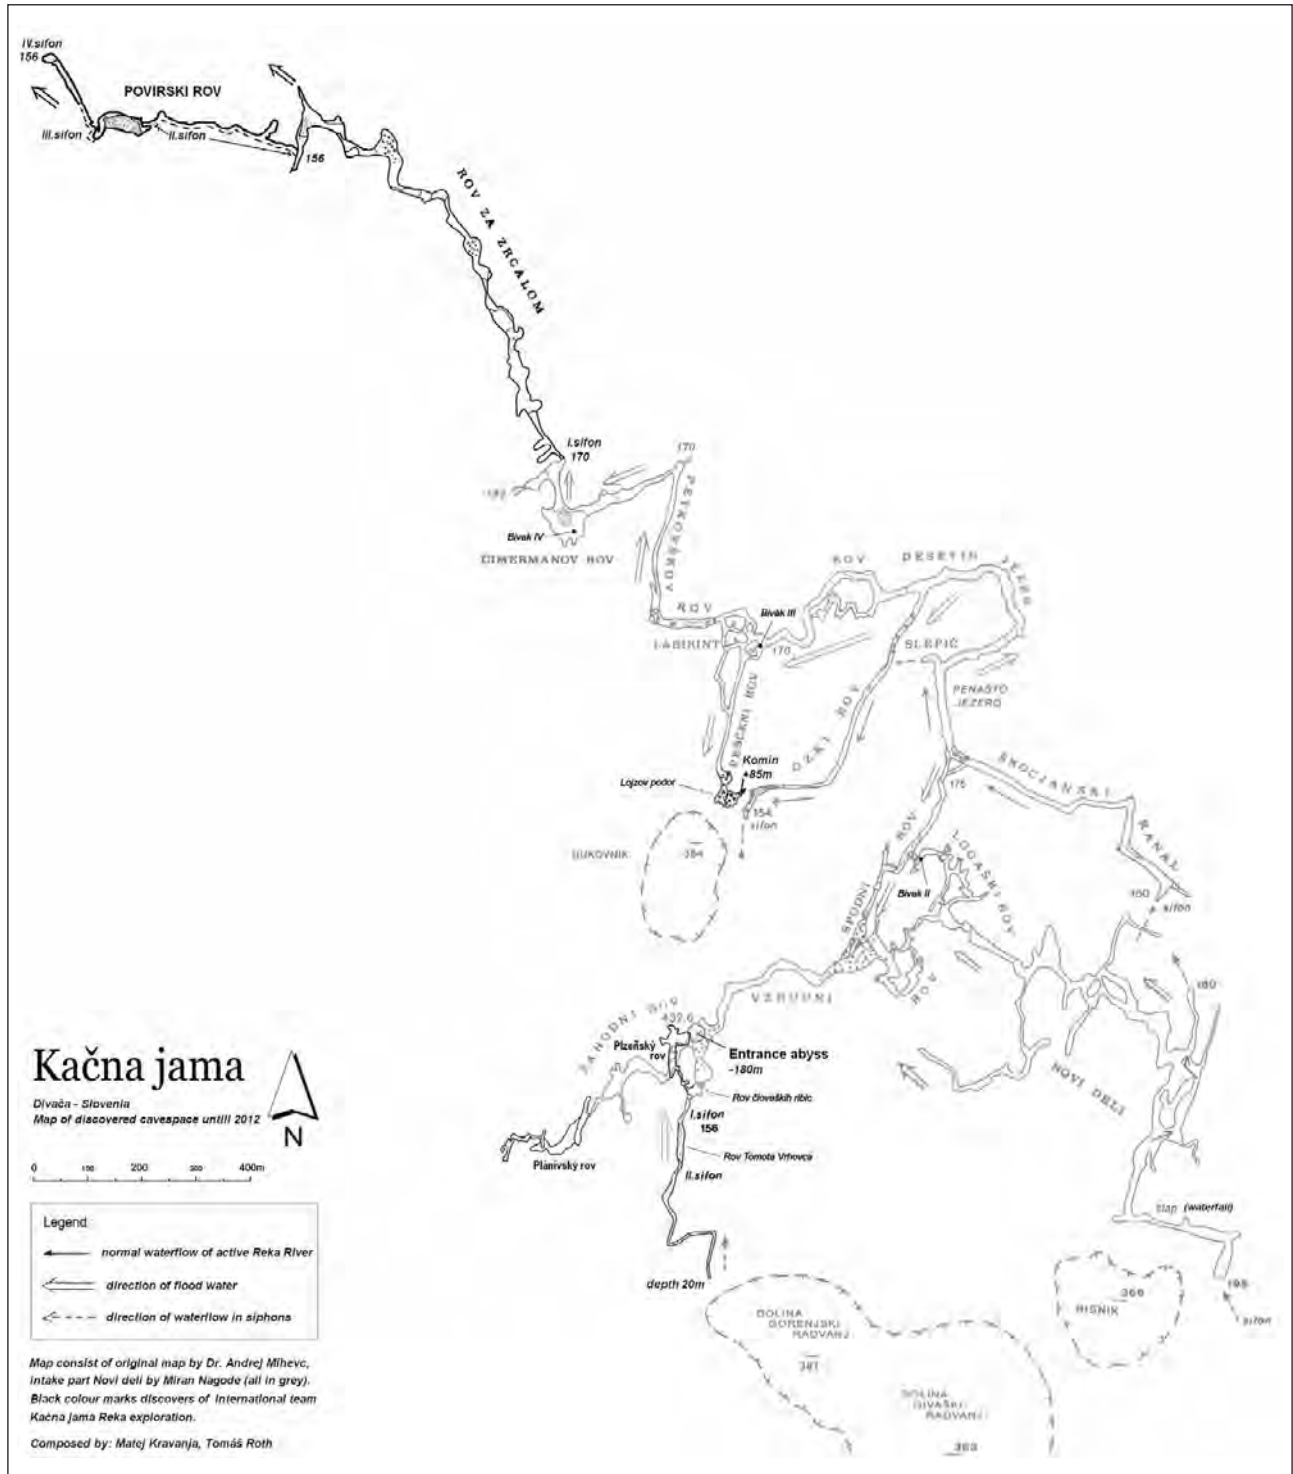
IV.sifon
156

POVIRSKI ROV

III.sifon

II.sifon

156

ROV ZA ZRCALOM

I.sifon
170

170

PETKOVŠKOV

182

Bivak IV

CIMERMANOV ROV

ROV

ROV DESETIH JEZER

Bivak III

LABIRINT

170

SLEPIČ

PENASTO JEZERO

PEŠČENI ROV

OZKI ROV

Komin
+85m

Lojzov podor

154
sifon

175

ŠKOCJANSKI KANAL

BUKOVNIK

384

SPODNJI ROV

LOGAŠKI ROV

Bivak II

160
sifon

VZHODNI

ROV

ZAHODNI ROV

432,6

180

Kačna jama

Divača - Slovenia
Map of discovered cavespace untill 2012

N

Plzeňský rov

Entrance abyss
-180m

Rov človeških ribic

I.sifon
156

NOVI DELI

0 100 200 300 400m

Rov Tomota Vrhovca

Planivský rov

II.sifon

Legend

normal waterflow of active Reka River

direction of flood water

direction of waterflow in siphons

depth 20m

Slap (waterfall)

195
sifon

DOLINA GORENJSKI RADVANJ

381

RISNIK

366

DOLINA DIVAŠKI RADVANJ

383

Map consist of original map by Dr. Andrej Mihevc, intake part Novi deli by Miran Nagode (all in grey). Black colour marks discovers of International team Kačna jama Reka exploration.

Composed by: Matej Kravanja, Tomáš Roth